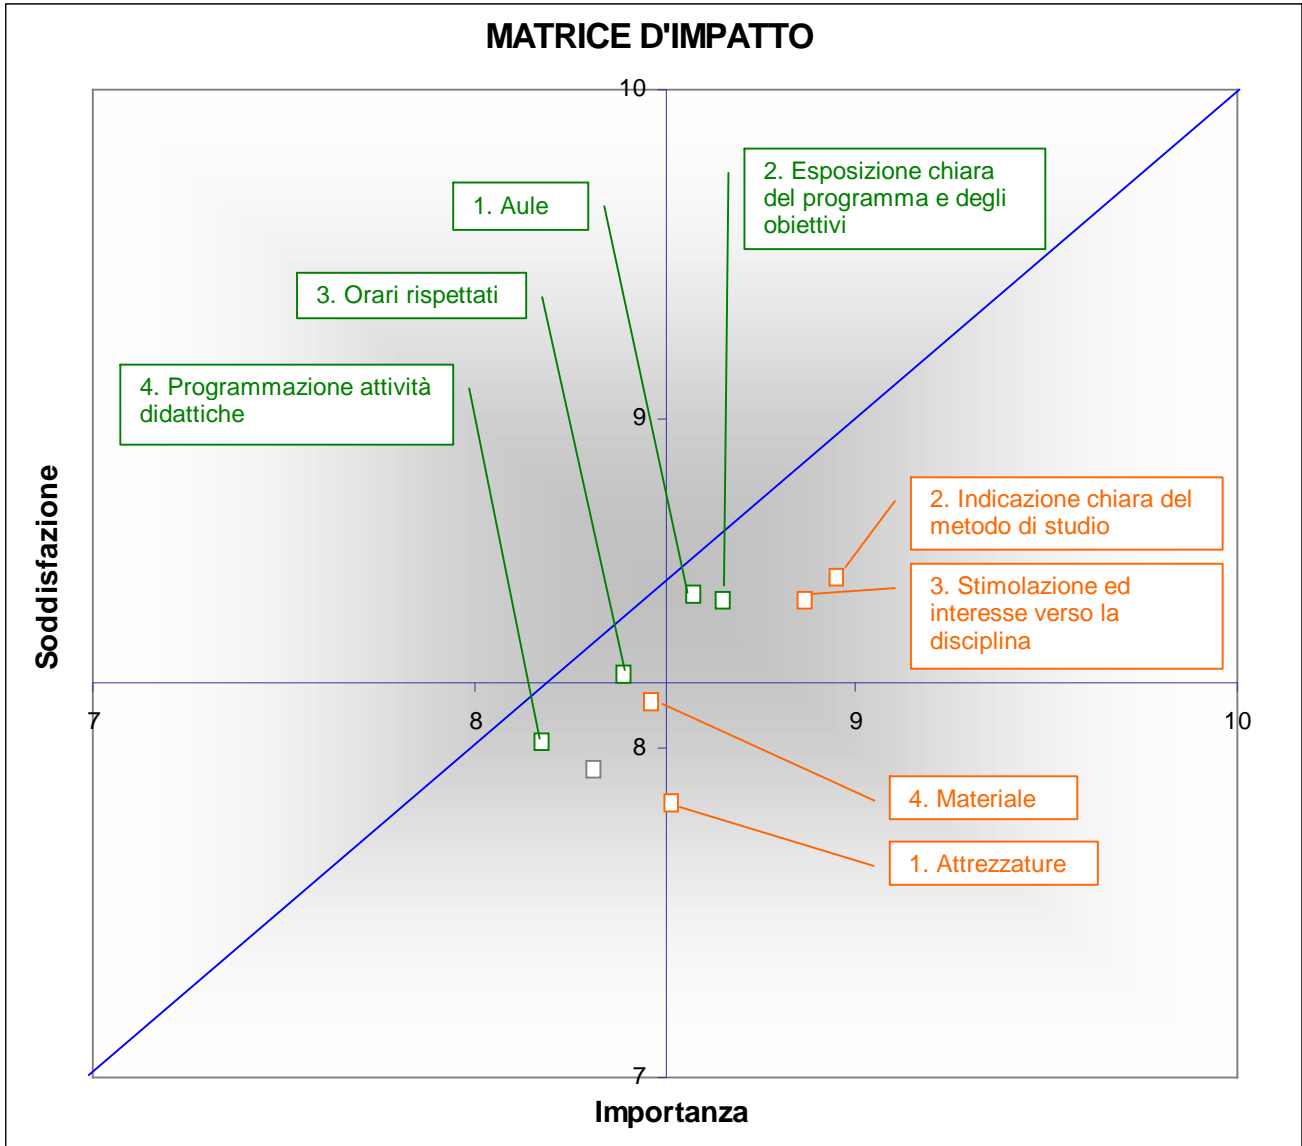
MATRICE D'IMPATTO

10

2. Esposizione chiara del programma e degli obiettivi

1. Aule

3. Orari rispettati

4. Programmazione attività didattiche

9

Soddisfazione

2. Indicazione chiara del metodo di studio

3. Stimolazione ed interesse verso la disciplina

7

8

9

10

8

4. Materiale

1. Attrezzature

7

Importanza